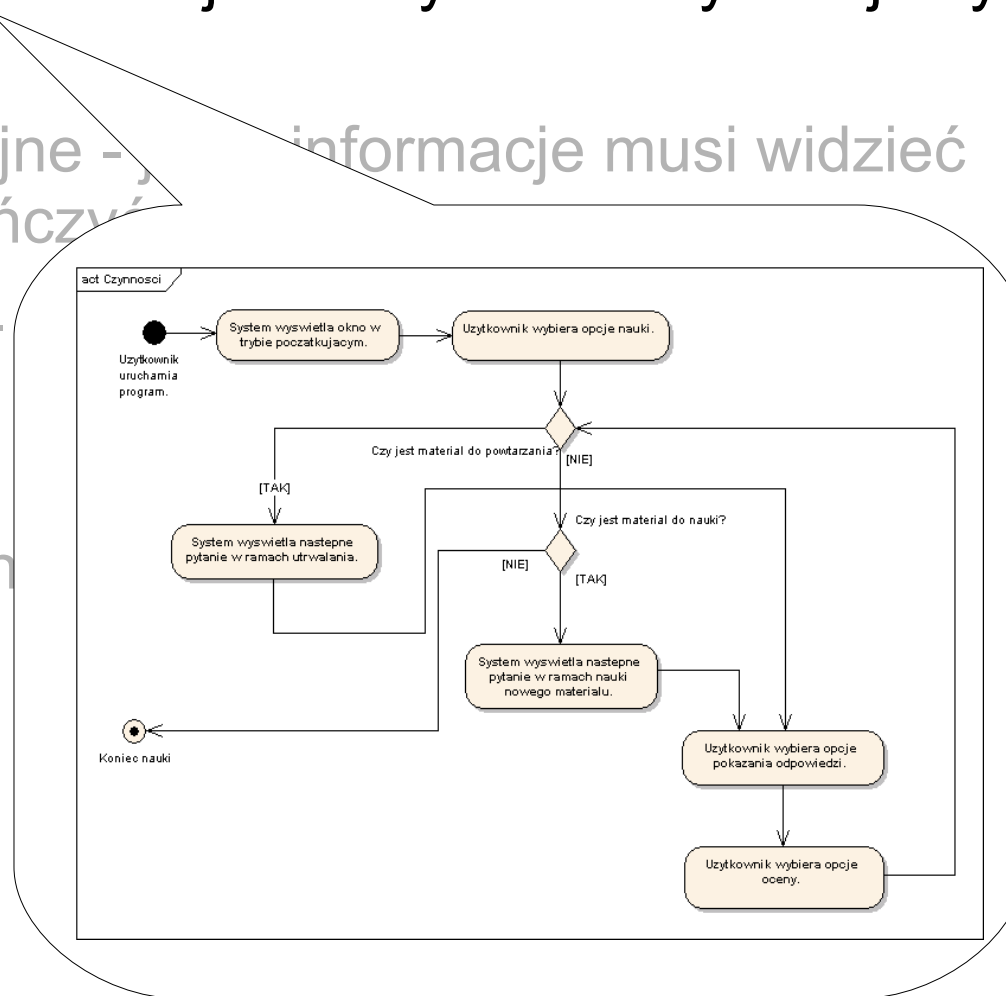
jne - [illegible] informacje musi widzieć
ńczy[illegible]

act Czynnosci

Uzytkownik uruchamia program.

System wyswietla okno w trybie poczatkujacym.

Uzytkownik wybiera opcje nauki.

Czy jest material do powtarzania?

[NIE]

[TAK]

System wyswietla nastepne pytanie w ramach utrwalania.

Czy jest material do nauki?

[NIE]

[TAK]

System wyswietla nastepne pytanie w ramach nauki nowego materialu.

Koniec nauki

Uzytkownik wybiera opcje pokazania odpowiedzi.

Uzytkownik wybiera opcje oceny.